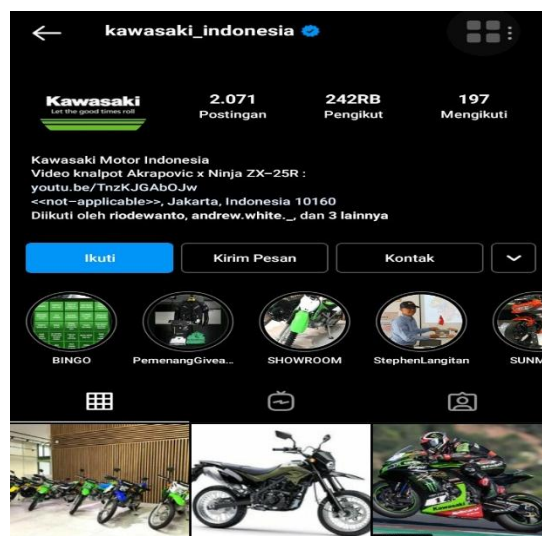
kawasaki_indonesia

Kawasaki
Let the good times roll

2.071
Postingan

242RB
Pengikut

197
Mengikuti

Kawasaki Motor Indonesia
Video knalpot Akrapovic x Ninja ZX-25R :
youtu.be/TnzKJGAbOJw
<<not-applicable>>, Jakarta, Indonesia 10160
Diikuti oleh riodewanto, andrew.white._, dan 3 lainnya

Ikuti
Kirim Pesan
Kontak

BINGO
PemenangGivea...
SHOWROOM
StephenLangitan
SUNM